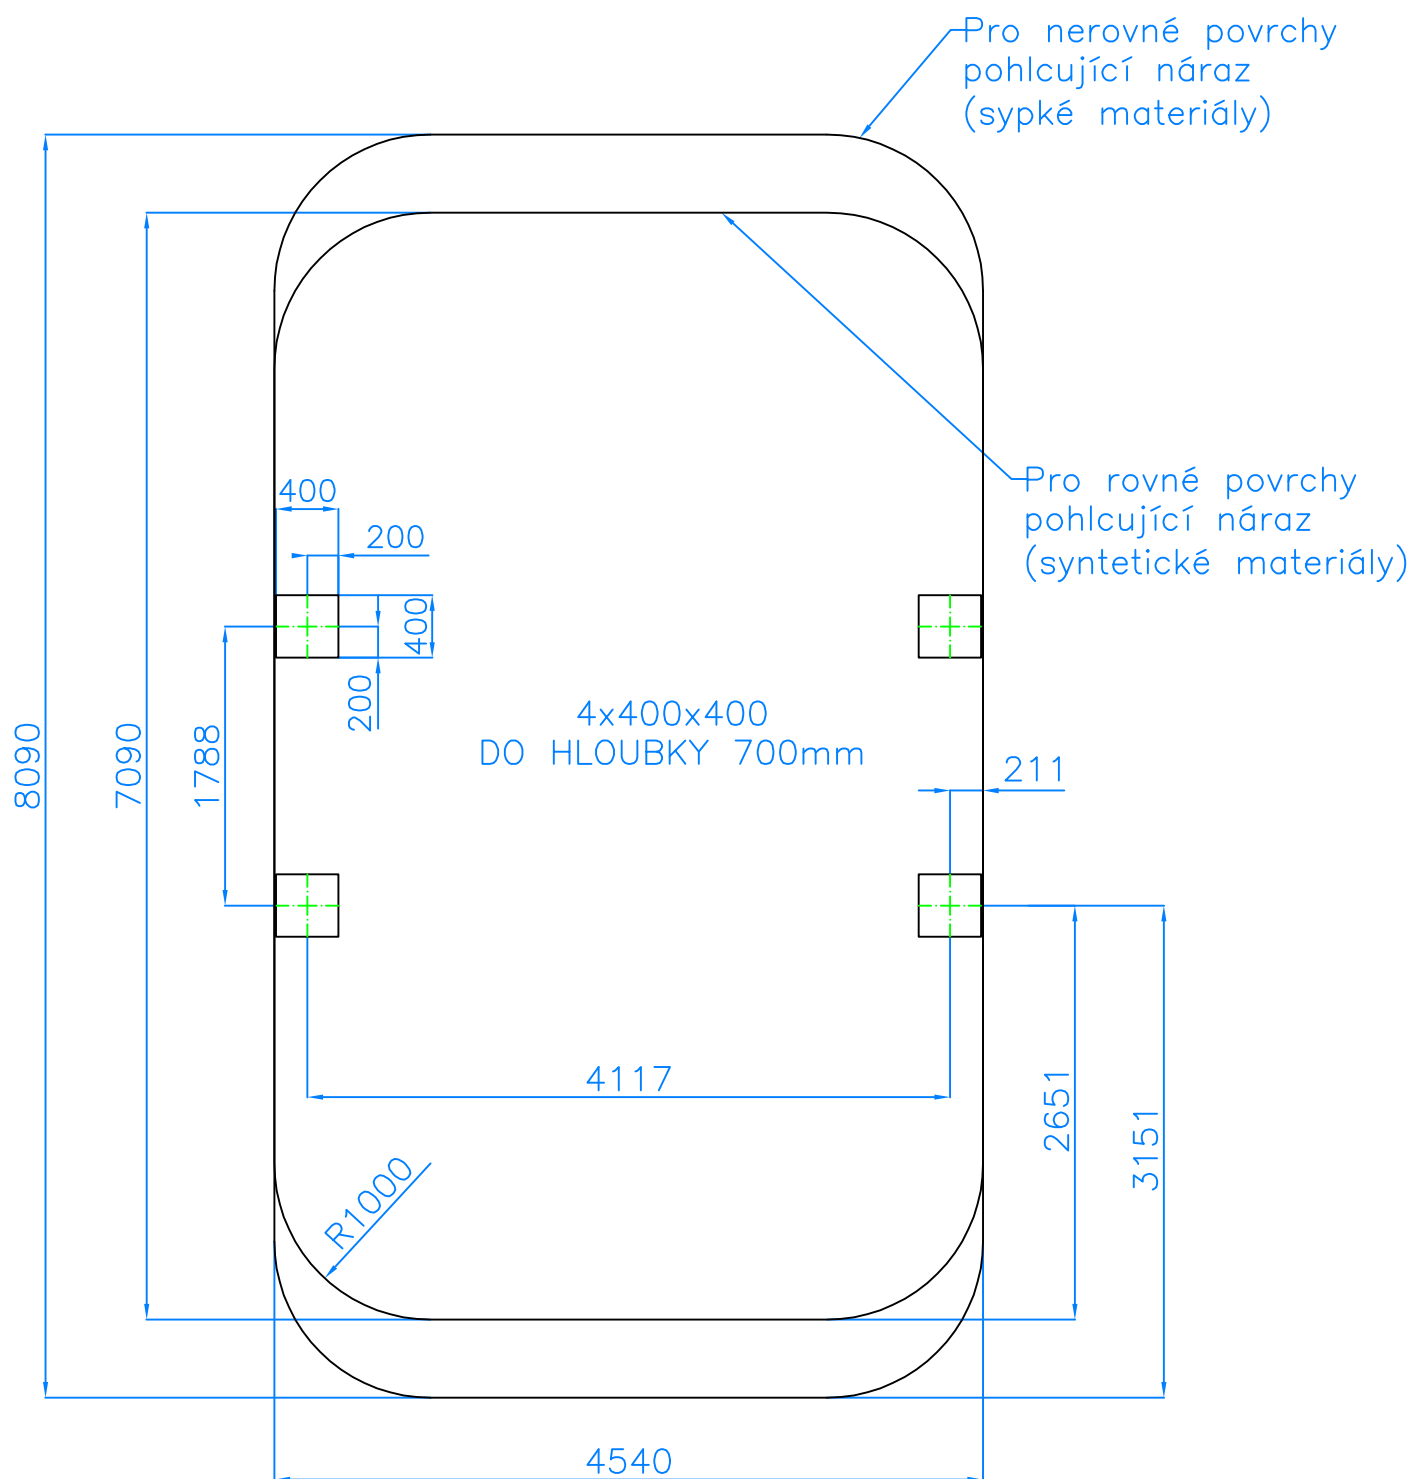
Pro nerovné povrchy pohlcující náraz (sypké materiály)

Pro rovné povrchy pohlcující náraz (syntetické materiály)

400

200

400

200

4x400x400
DO HLOUBKY 700mm

211

8090

7090

1788

4117

2651

3151

R1000

4540